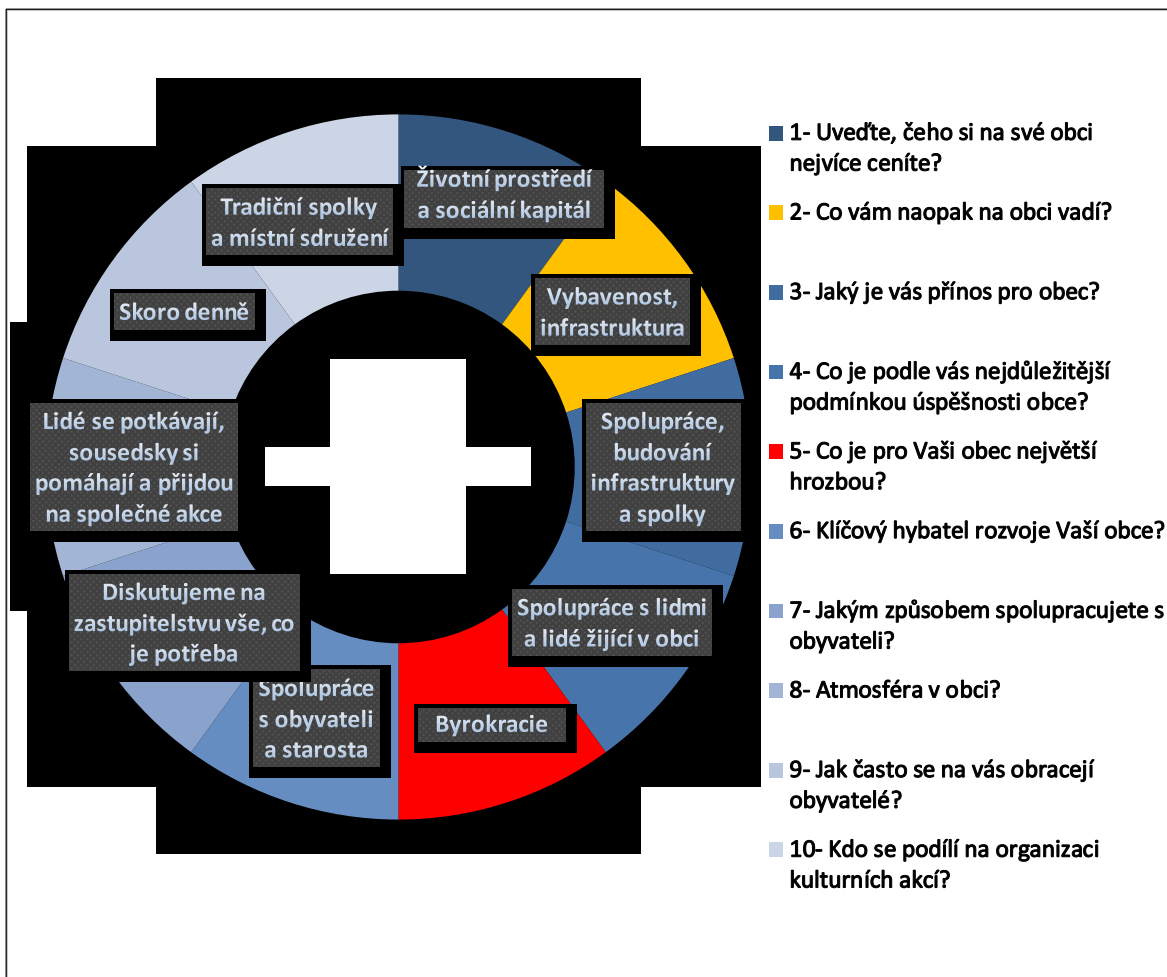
Životní prostředí a sociální kapitál

Vybavenost, infrastruktura

Spolupráce, budování infrastruktury a spolky

Spolupráce s lidmi a lidé žijící v obci

Byrokracie

Spolupráce s obyvateli a starosta

Diskutujeme na zastupitelstvu vše, co je potřeba

Lidé se potkávají, sousedsky si pomáhají a přijdou na společné akce

Skoro denně

Tradiční spolky a místní sdružení

1- Uveďte, čeho si na své obci nejvíce ceníte?

2- Co vám naopak na obci vadí?

3- Jaký je vás přínos pro obec?

4- Co je podle vás nejdůležitější podmínkou úspěšnosti obce?

5- Co je pro Vaši obec největší hrozbou?

6- Klíčový hybatel rozvoje Vaší obce?

7- Jakým způsobem spolupracujete s obyvateli?

8- Atmosféra v obci?

9- Jak často se na vás obracejí obyvatelé?

10- Kdo se podílí na organizaci kulturních akcí?